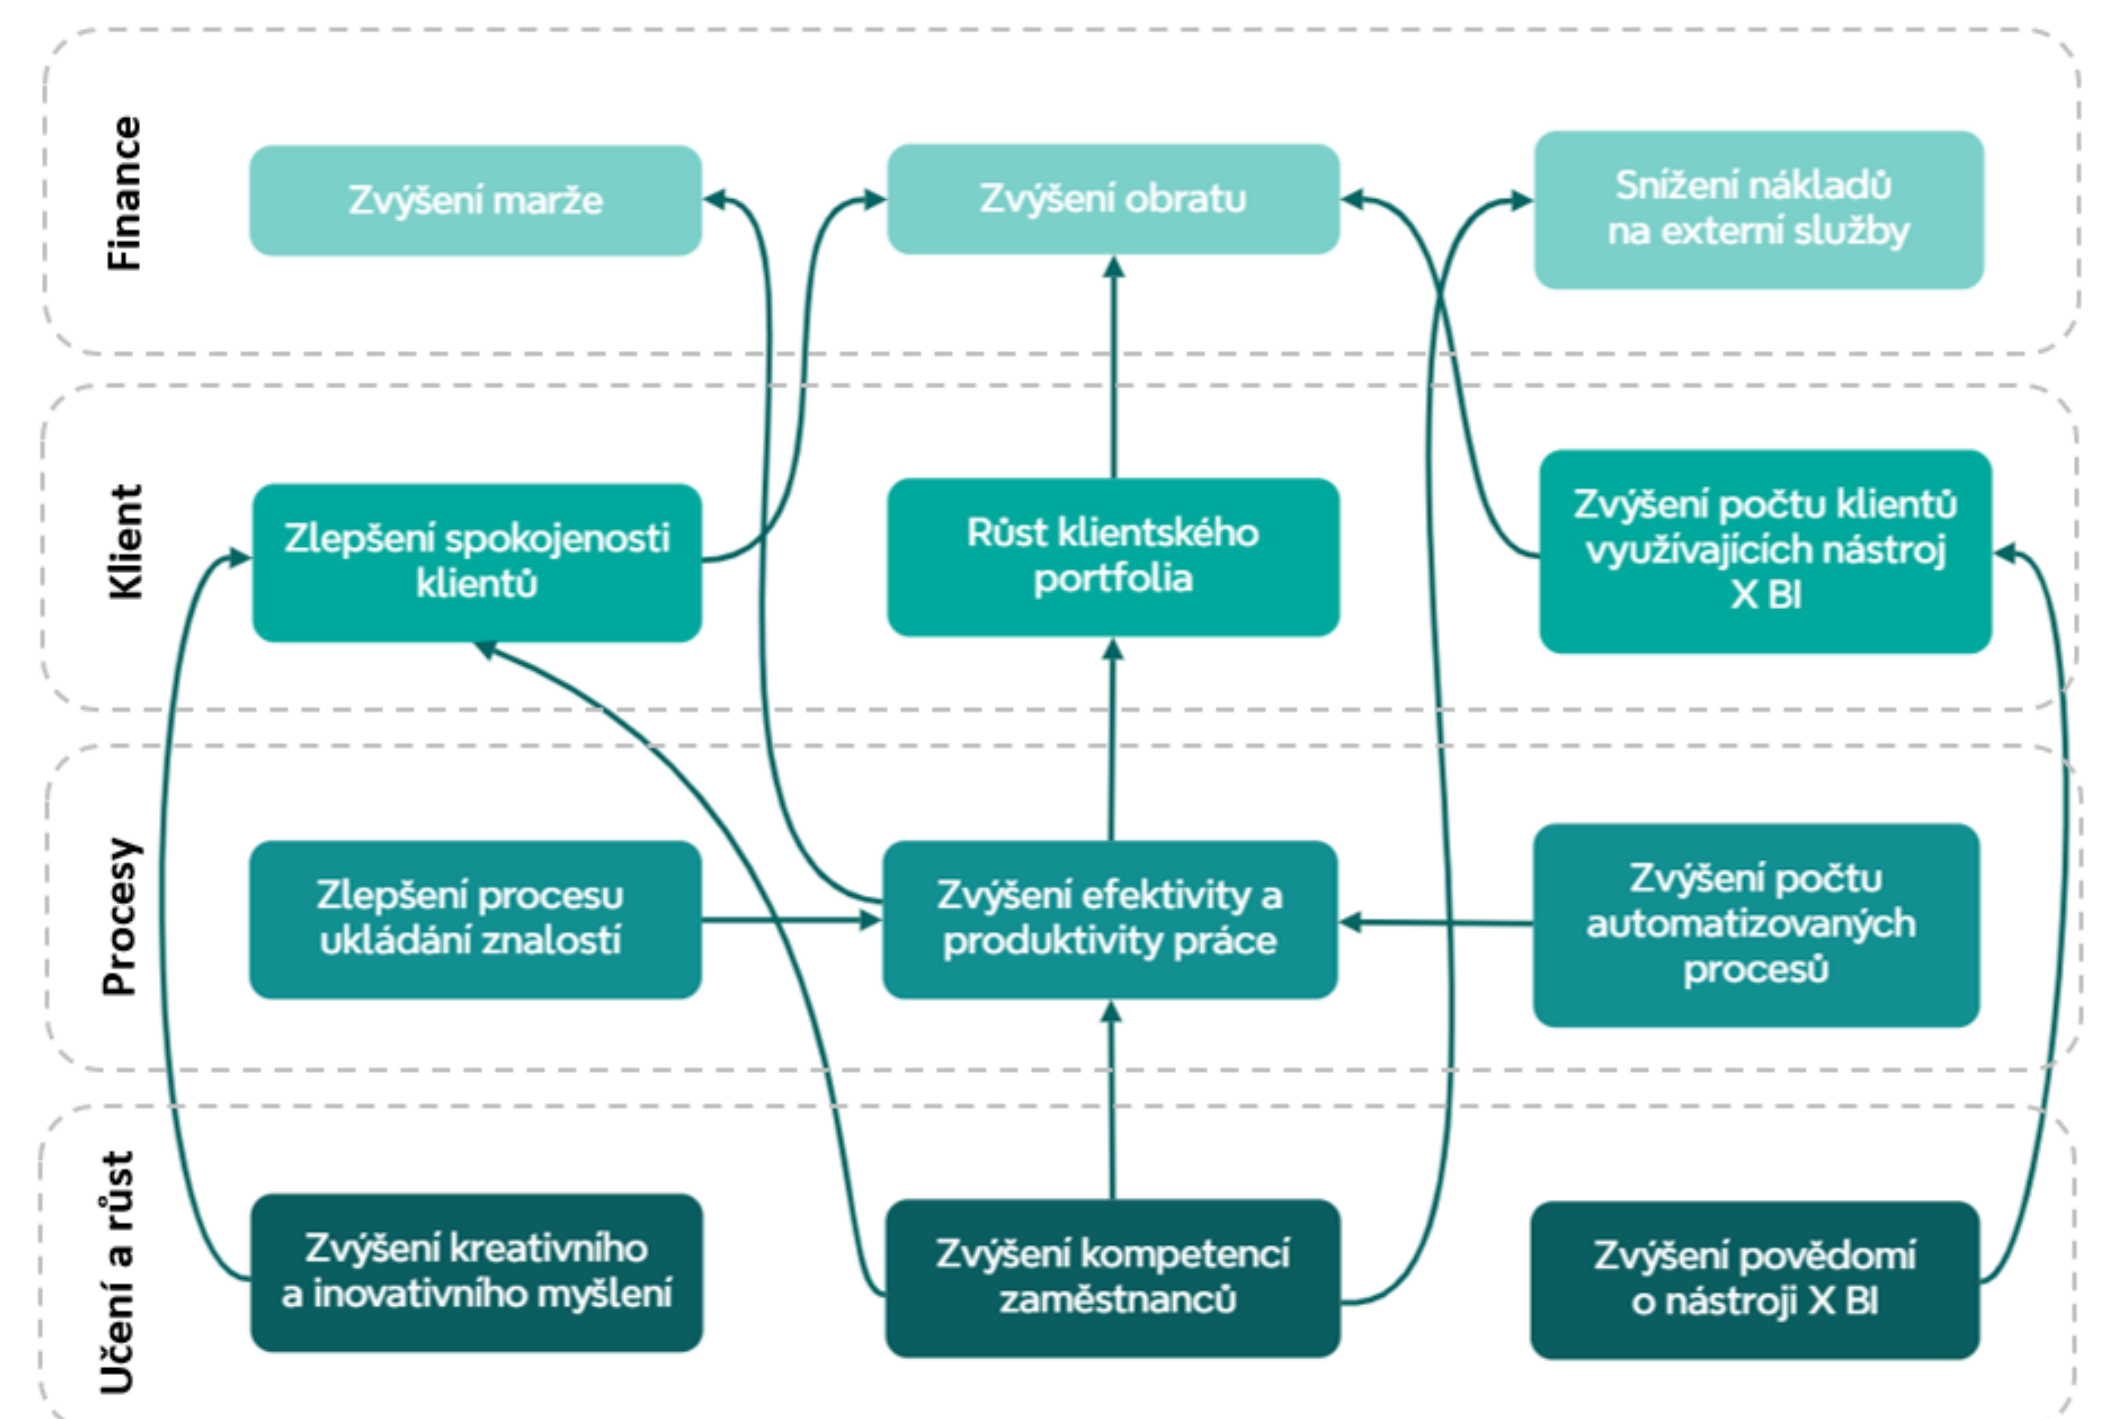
Finance

Zvýšení marže

Zvýšení obratu

Snížení nákladů na externí služby

Klient

Zlepšení spokojenosti klientů

Růst klientského portfolia

Zvýšení počtu klientů využívajících nástroj X BI

Procesy

Zlepšení procesu ukládání znalostí

Zvýšení efektivity a produktivity práce

Zvýšení počtu automatizovaných procesů

Učení a růst

Zvýšení kreativního a inovativního myšlení

Zvýšení kompetencí zaměstnanců

Zvýšení povědomí o nástroji X BI